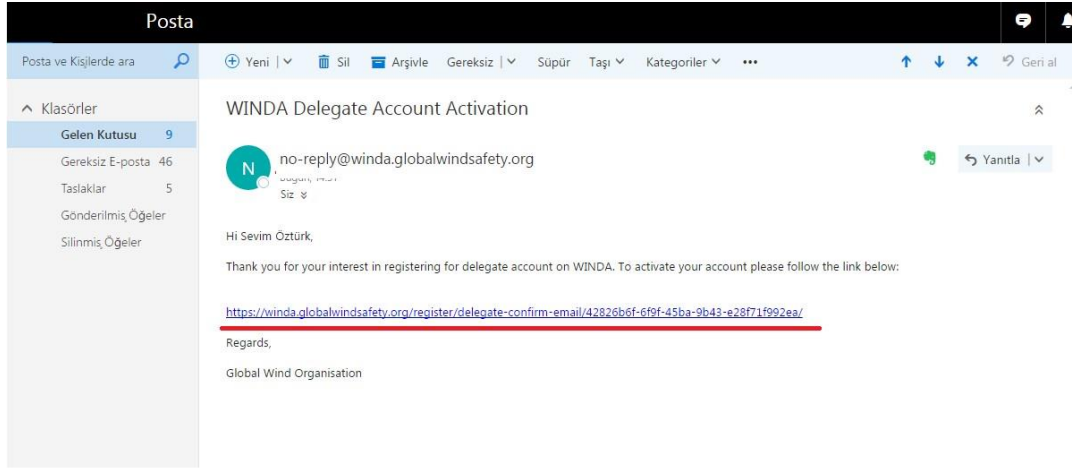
Posta

Posta ve Kişilerde ara

⊕ Yeni | ∨ Sil Arşivle Gereksiz | ∨ Süpür Taşı ∨ Kategoriler ∨ ••• Geri al

^ Klasörler

Gelen Kutusu 9

Gereksiz E-posta 46

Taslaklar 5

Gönderilmiş Öğeler

Silinmiş Öğeler

WINDA Delegate Account Activation

N

no-reply@winda.globalwindsafety.org

Bugün, 14:51

Siz ∨

Yanıtla | ∨

Hi Sevim Öztürk,

Thank you for your interest in registering for delegate account on WINDA. To activate your account please follow the link below:

https://winda.globalwindsafety.org/register/delegate-confirm-email/42826b6f-6f9f-45ba-9b43-e28f71f992ea/

Regards,

Global Wind Organisation